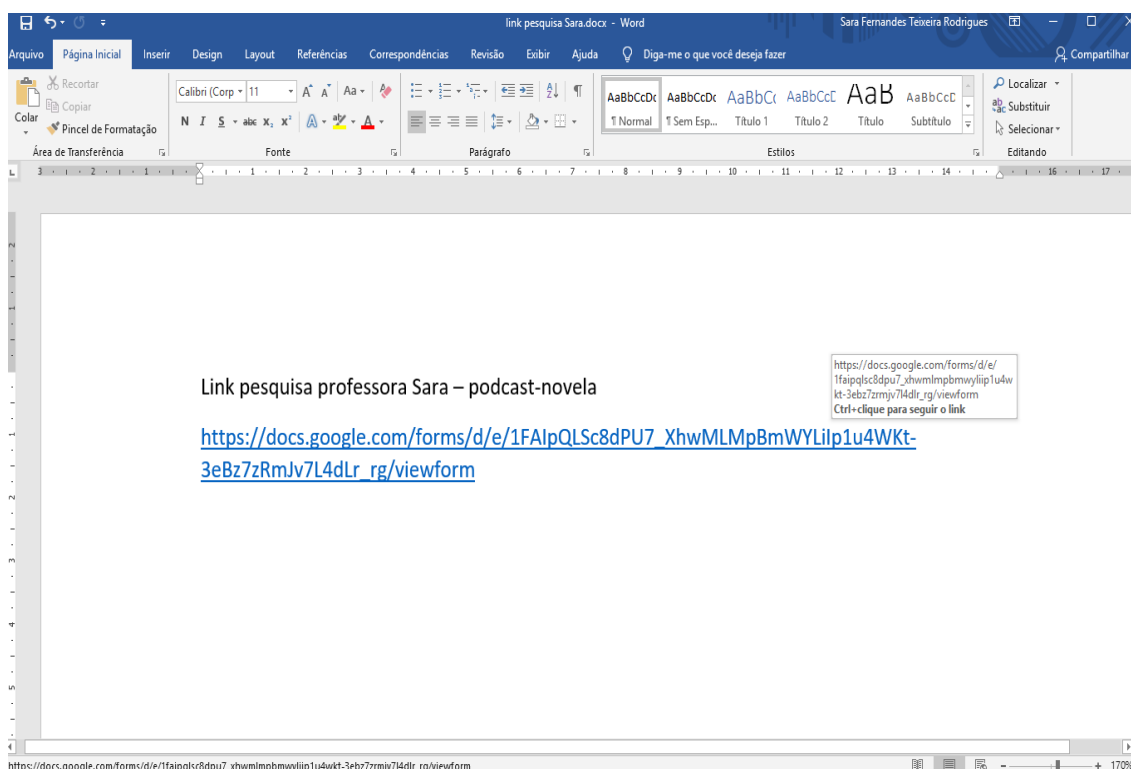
link pesquisa Sara.docx - Word

Sara Fernandes Teixeira Rodrigues

Arquivo Página Inicial Inserir Design Layout Referências Correspondências Revisão Exibir Ajuda Diga-me o que você deseja fazer Compartilhar

Recortar
Copiar
Colar
Pincel de Formatação
Área de Transferência

Calibri (Corp 11
N I S abc $x_2$ $x^2$
Fonte

Parágrafo

AaBbCcDc AaBbCcDc AaBbC( AaBbCcC AaB AaBbCcD
¶ Normal ¶ Sem Esp... Título 1 Título 2 Título Subtítulo
Estilos

Localizar
Substituir
Selecionar
Editando

https://docs.google.com/forms/d/e/1faipqlsc8dpu7_xhwmlmpbmwyliip1u4wkt-3ebz7zrmjv7l4dlr_rg/viewform
Ctrl+clique para seguir o link

Link pesquisa professora Sara – podcast-novela

https://docs.google.com/forms/d/e/1FAIpQLSc8dPU7_XhwMLMpBmWYLiIp1u4WKt-3eBz7zRmJv7L4dLr_rg/viewform

https://docs.google.com/forms/d/e/1faipqlsc8dpu7_xhwmlmpbmwyliip1u4wkt-3ebz7zrmjv7l4dlr_rg/viewform

170%